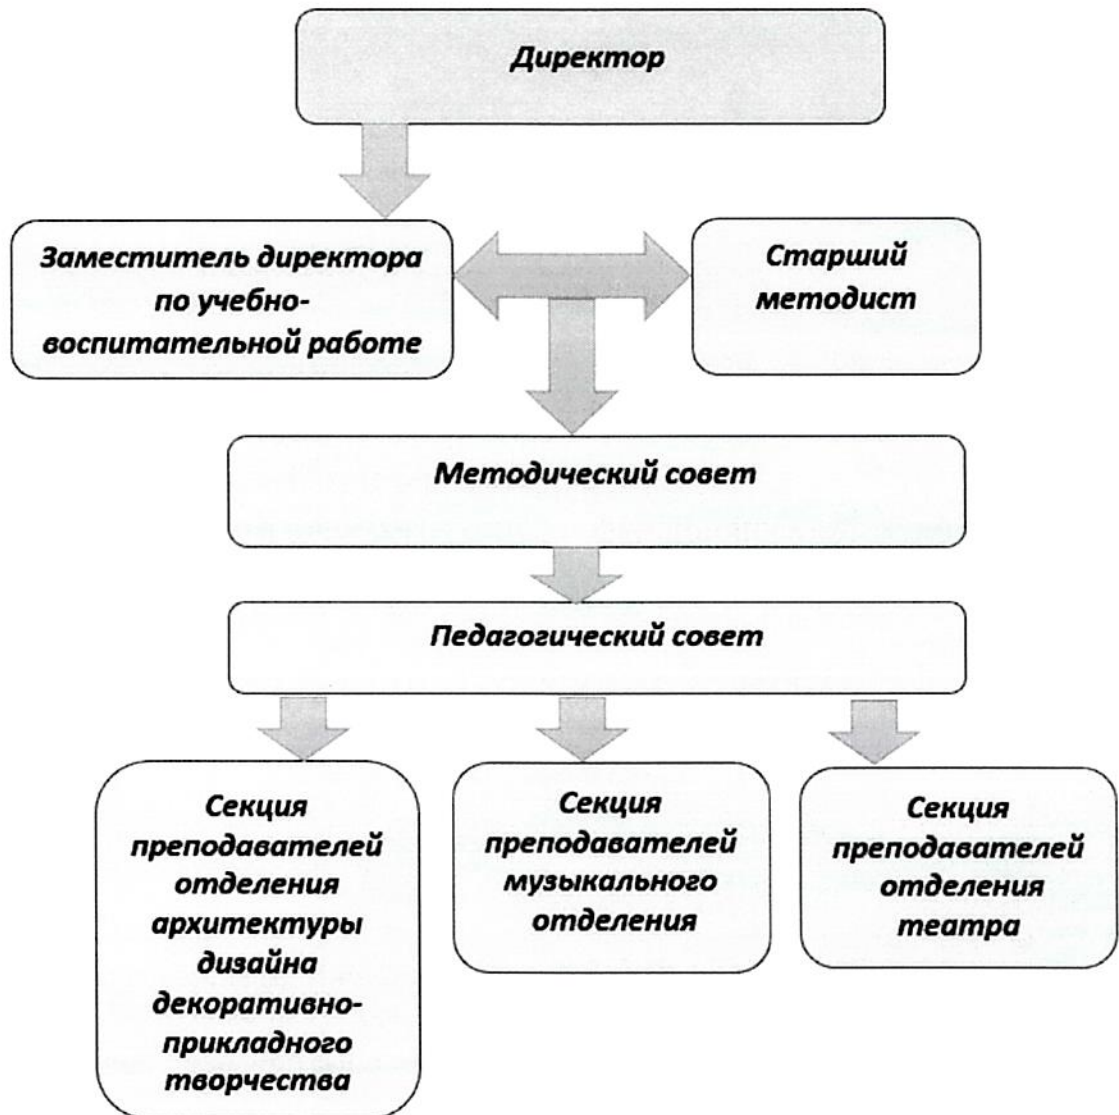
Директор

Заместитель директора по учебно-воспитательной работе

Старший методист

Методический совет

Педагогический совет

Секция преподавателей отделения архитектуры дизайна декоративно-прикладного творчества

Секция преподавателей музыкального отделения

Секция преподавателей отделения театра